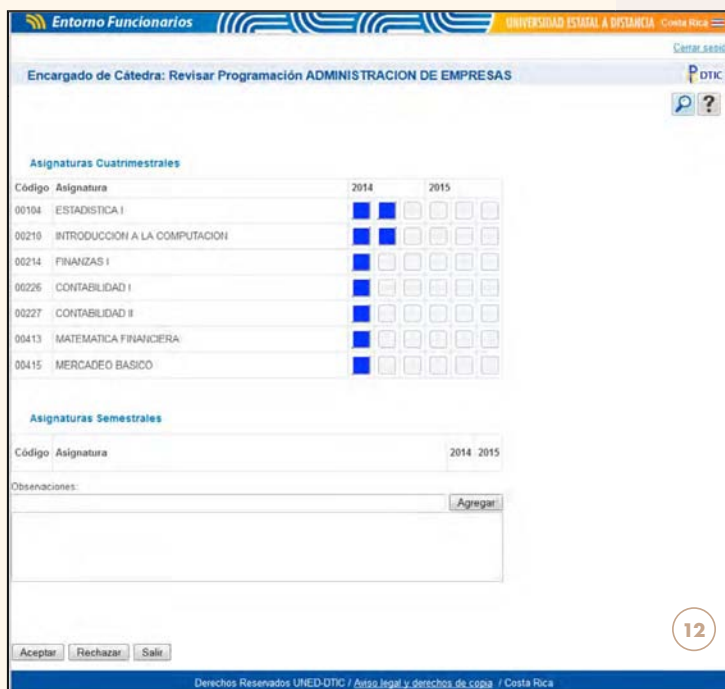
Entorno Funcionarios
UNIVERSIDAD ESTATAL A DISTANCIA Costa Rica

Cerrar sesió

Encargado de Cátedra: Revisar Programación ADMINISTRACION DE EMPRESAS

PDTIC

Asignaturas Cuatrimestrales

| Código | Asignatura | 2014 | 2015 |
|---|---|---|---|
| 00104 | ESTADISTICA I | | |
| 00210 | INTRODUCCION A LA COMPUTACION | | |
| 00214 | FINANZAS I | | |
| 00226 | CONTABILIDAD I | | |
| 00227 | CONTABILIDAD II | | |
| 00413 | MATEMATICA FINANCIERA | | |
| 00415 | MERCADEO BASICO | | |

Asignaturas Semestrales

| Código | Asignatura | 2014 | 2015 |
|---|---|---|---|

Observaciones:

Agregar

12

Aceptar Rechazar Salir

Derechos Reservados UNED-DTIC / Aviso legal y derechos de copia / Costa Rica